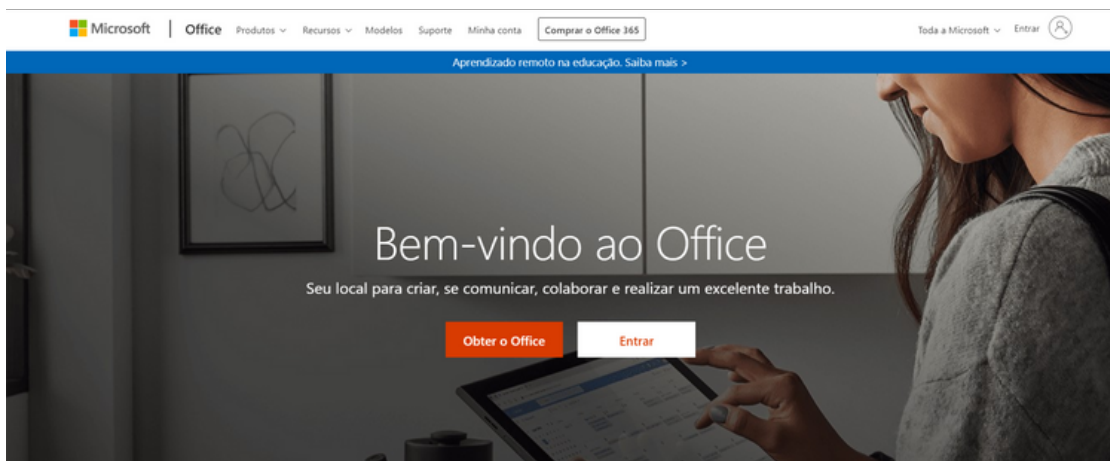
Microsoft | Office Produtos ∨ Recursos ∨ Modelos Suporte Minha conta Comprar o Office 365 Toda a Microsoft ∨ Entrar

Aprendizado remoto na educação. Saiba mais >

Bem-vindo ao Office

Seu local para criar, se comunicar, colaborar e realizar um excelente trabalho.

Obter o Office

Entrar